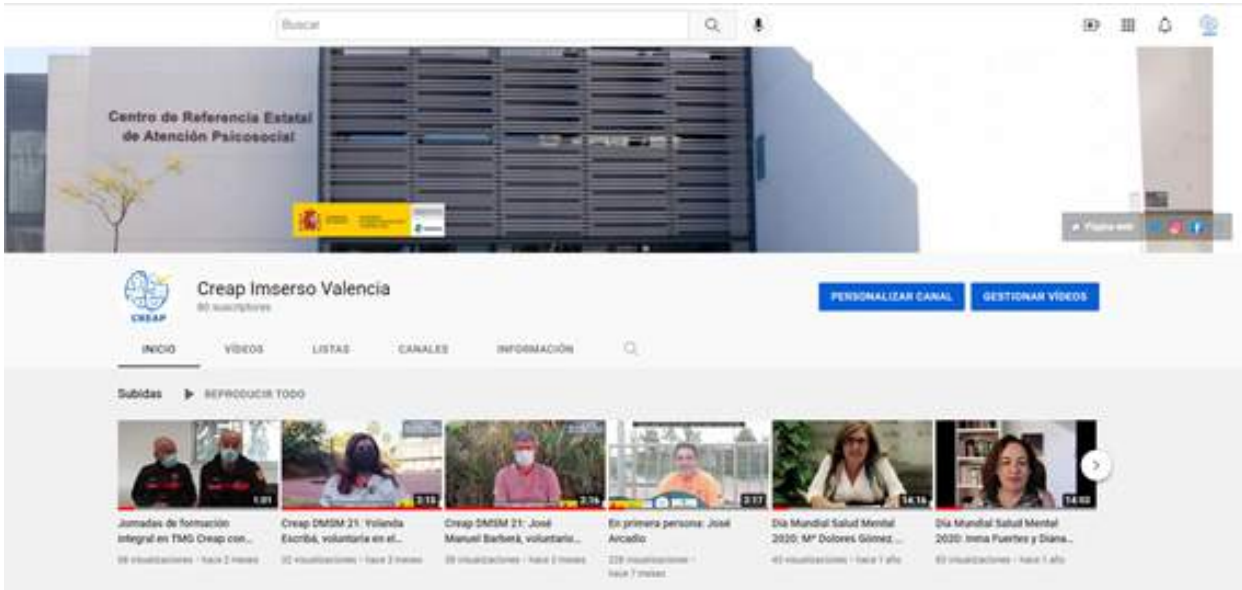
Buscar

Centro de Referencia Estatal de Atención Psicosocial

Página web

Creap Imserso Valencia
80 suscriptores

PERSONALIZAR CANAL
GESTIONAR VÍDEOS

INICIO
VÍDEOS
LISTAS
CANALES
INFORMACIÓN

Subidas
REPRODUCIR TODO

1:01
Jornadas de formación integral en TMG Creap con...
98 visualizaciones · hace 2 meses

2:18
Creap DMSM 21: Yolanda Escribá, voluntaria en el...
32 visualizaciones · hace 3 meses

2:16
Creap DMSM 21: José Manuel Barberá, voluntario...
39 visualizaciones · hace 3 meses

2:17
En primera persona: José Arcadio
228 visualizaciones · hace 7 meses

14:16
Día Mundial Salud Mental 2020: Mª Dolores Gómez ...
40 visualizaciones · hace 1 año

14:02
Día Mundial Salud Mental 2020: Inma Fuertes y Diana...
83 visualizaciones · hace 1 año